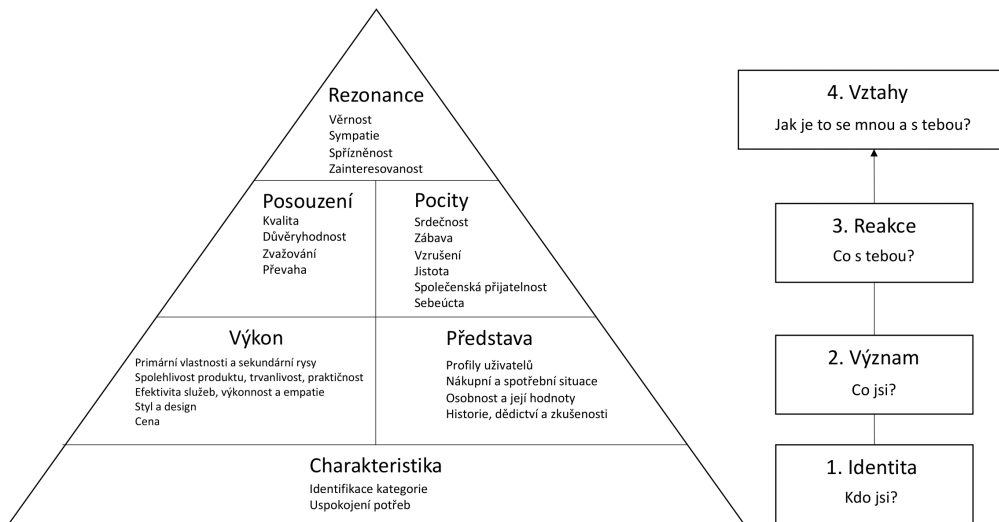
Rezonance
Věrnost
Sympatie
Spřízněnost
Zainteresovanost

Posouzení
Kvalita
Důvěryhodnost
Zvažování
Převaha

Pocity
Srdečnost
Zábava
Vzrušení
Jistota
Společenská přijatelnost
Sebeúcta

Výkon
Primární vlastnosti a sekundární rysy
Spolehlivost produktu, trvanlivost, praktičnost
Efektivita služeb, výkonnost a empatie
Styl a design
Cena

Představa
Profily uživatelů
Nákupní a spotřební situace
Osobnost a její hodnoty
Historie, dědictví a zkušenosti

Charakteristika
Identifikace kategorie
Uspokojení potřeb

4. Vztahy
Jak je to se mnou a s tebou?

3. Reakce
Co s tebou?

2. Význam
Co jsi?

1. Identita
Kdo jsi?